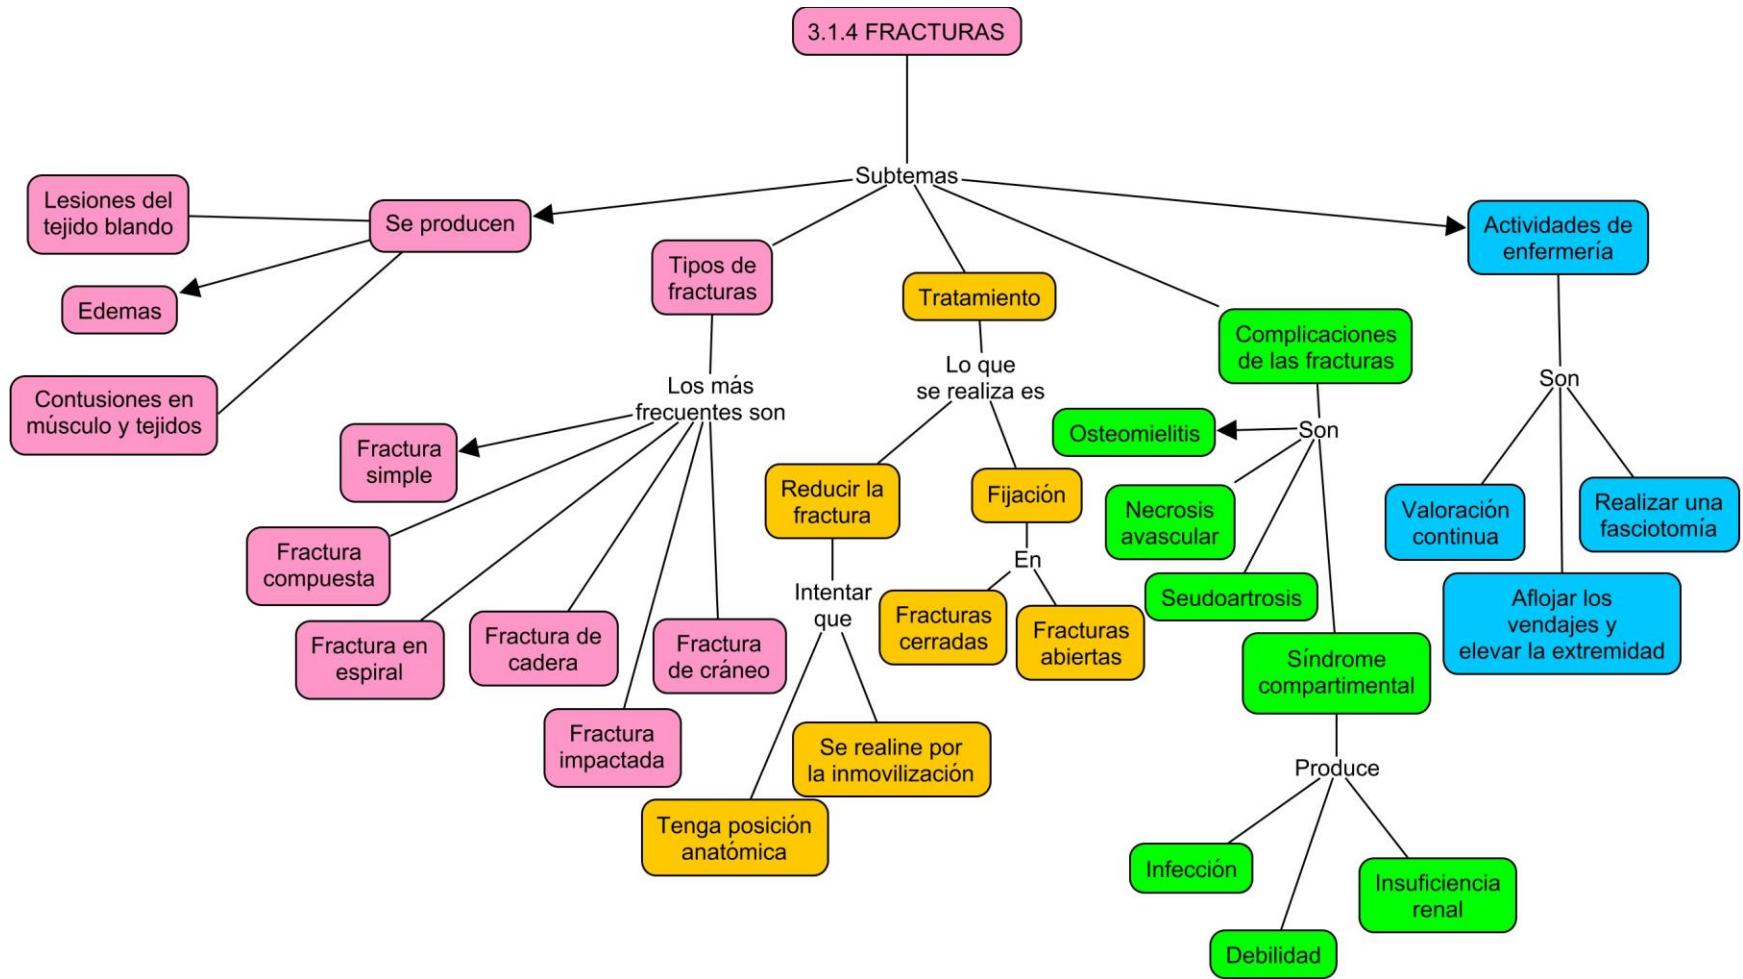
3.1.4 FRACTURAS

Subtemas

Se producen

Lesiones del tejido blando

Edemas

Contusiones en músculo y tejidos

Tipos de fracturas

Los más frecuentes son

Fractura simple

Fractura compuesta

Fractura en espiral

Fractura de cadera

Fractura de cráneo

Fractura impactada

Tratamiento

Lo que se realiza es

Reducir la fractura

Intentar que

Se realine por la inmovilización

Tenga posición anatómica

Fijación

En

Fracturas cerradas

Fracturas abiertas

Complicaciones de las fracturas

Son

Osteomielitis

Necrosis avascular

Seudoartrosis

Síndrome compartimental

Produce

Infección

Debilidad

Insuficiencia renal

Actividades de enfermería

Son

Valoración continua

Realizar una fasciotomía

Aflojar los vendajes y elevar la extremidad